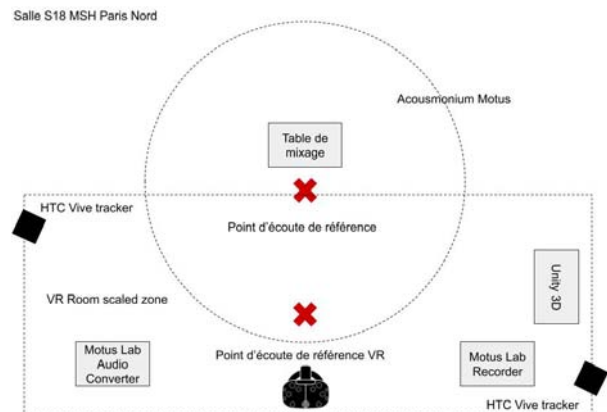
Salle S18 MSH Paris Nord

Acousmonium Motus

Table de mixage

HTC Vive tracker

Point d'écoute de référence

Unity 3D

VR Room scaled zone

Motus Lab Audio Converter

Point d'écoute de référence VR

Motus Lab Recorder

HTC Vive tracker